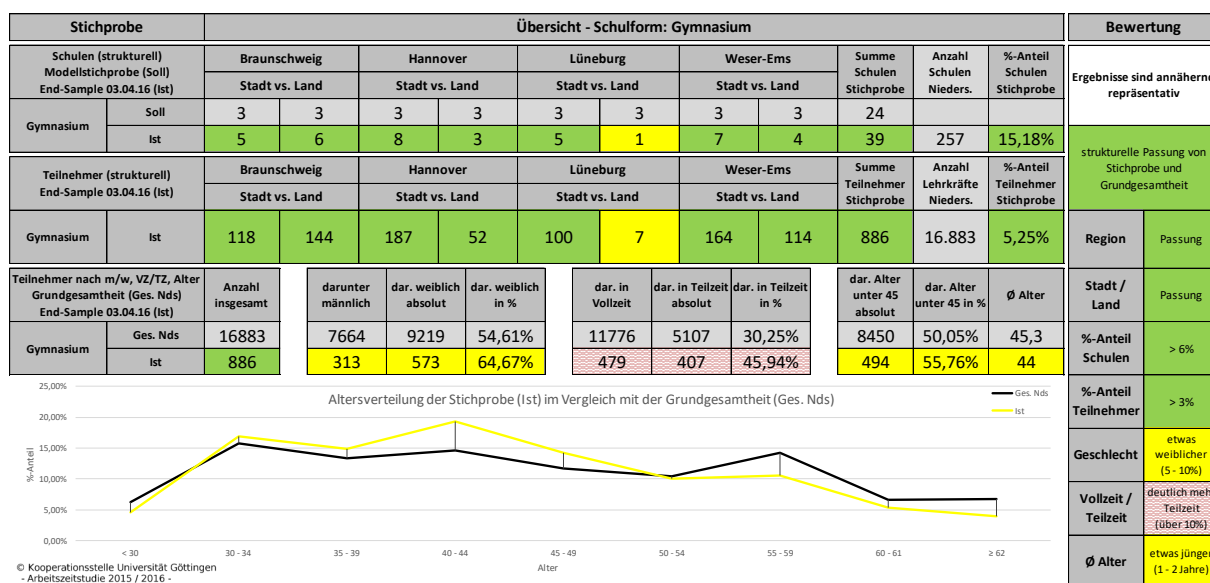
| Stichprobe | | Übersicht - Schulform: Gymnasium | | | | | | | | | | |
|---|---|---|---|---|---|---|---|---|---|---|---|---|
| Schulen (strukturell) Modellstichprobe (Soll) End-Sample 03.04.16 (Ist) | | Braunschweig Stadt vs. Land | | Hannover Stadt vs. Land | | Lüneburg Stadt vs. Land | | Weser-Ems Stadt vs. Land | | Summe Schulen Stichprobe | Anzahl Schulen Nieders. | %-Anteil Schulen Stichprobe |
| Gymnasium | Soll | 3 | 3 | 3 | 3 | 3 | 3 | 3 | 3 | 24 | | |
| | Ist | 5 | 6 | 8 | 3 | 5 | 1 | 7 | 4 | 39 | 257 | 15,18% |

| Teilnehmer (strukturell) End-Sample 03.04.16 (Ist) | | Braunschweig Stadt vs. Land | | Hannover Stadt vs. Land | | Lüneburg Stadt vs. Land | | Weser-Ems Stadt vs. Land | | Summe Teilnehmer Stichprobe | Anzahl Lehrkräfte Nieders. | %-Anteil Teilnehmer Stichprobe |
|---|---|---|---|---|---|---|---|---|---|---|---|---|
| Gymnasium | Ist | 118 | 144 | 187 | 52 | 100 | 7 | 164 | 114 | 886 | 16.883 | 5,25% |

| Teilnehmer nach m/w, VZ/TZ, Alter Grundgesamtheit (Ges. Nds) End-Sample 03.04.16 (Ist) | | Anzahl insgesamt | darunter männlich | dar. weiblich absolut | dar. weiblich in % | dar. in Vollzeit | dar. in Teilzeit absolut | dar. in Teilzeit in % | dar. Alter unter 45 absolut | dar. Alter unter 45 in % | Ø Alter |
|---|---|---|---|---|---|---|---|---|---|---|---|
| Gymnasium | Ges. Nds | 16883 | 7664 | 9219 | 54,61% | 11776 | 5107 | 30,25% | 8450 | 50,05% | 45,3 |
| | Ist | 886 | 313 | 573 | 64,67% | 479 | 407 | 45,94% | 494 | 55,76% | 44 |

Altersverteilung der Stichprobe (Ist) im Vergleich mit der Grundgesamtheit (Ges. Nds)
Ges. Nds
Ist
25,00%
20,00%
15,00%
10,00%
5,00%
0,00%
%-Anteil
< 30 30 - 34 35 - 39 40 - 44 45 - 49 50 - 54 55 - 59 60 - 61 ≥ 62
Alter

© Kooperationsstelle Universität Göttingen
- Arbeitszeitstudie 2015 / 2016 -

| Bewertung | |
|---|---|
| Ergebnisse sind annähernd repräsentativ | |
| strukturelle Passung von Stichprobe und Grundgesamtheit | |
| Region | Passung |
| Stadt / Land | Passung |
| %-Anteil Schulen | > 6% |
| %-Anteil Teilnehmer | > 3% |
| Geschlecht | etwas weiblicher (5 - 10%) |
| Vollzeit / Teilzeit | deutlich mehr Teilzeit (über 10%) |
| Ø Alter | etwas jünger (1 - 2 Jahre) |